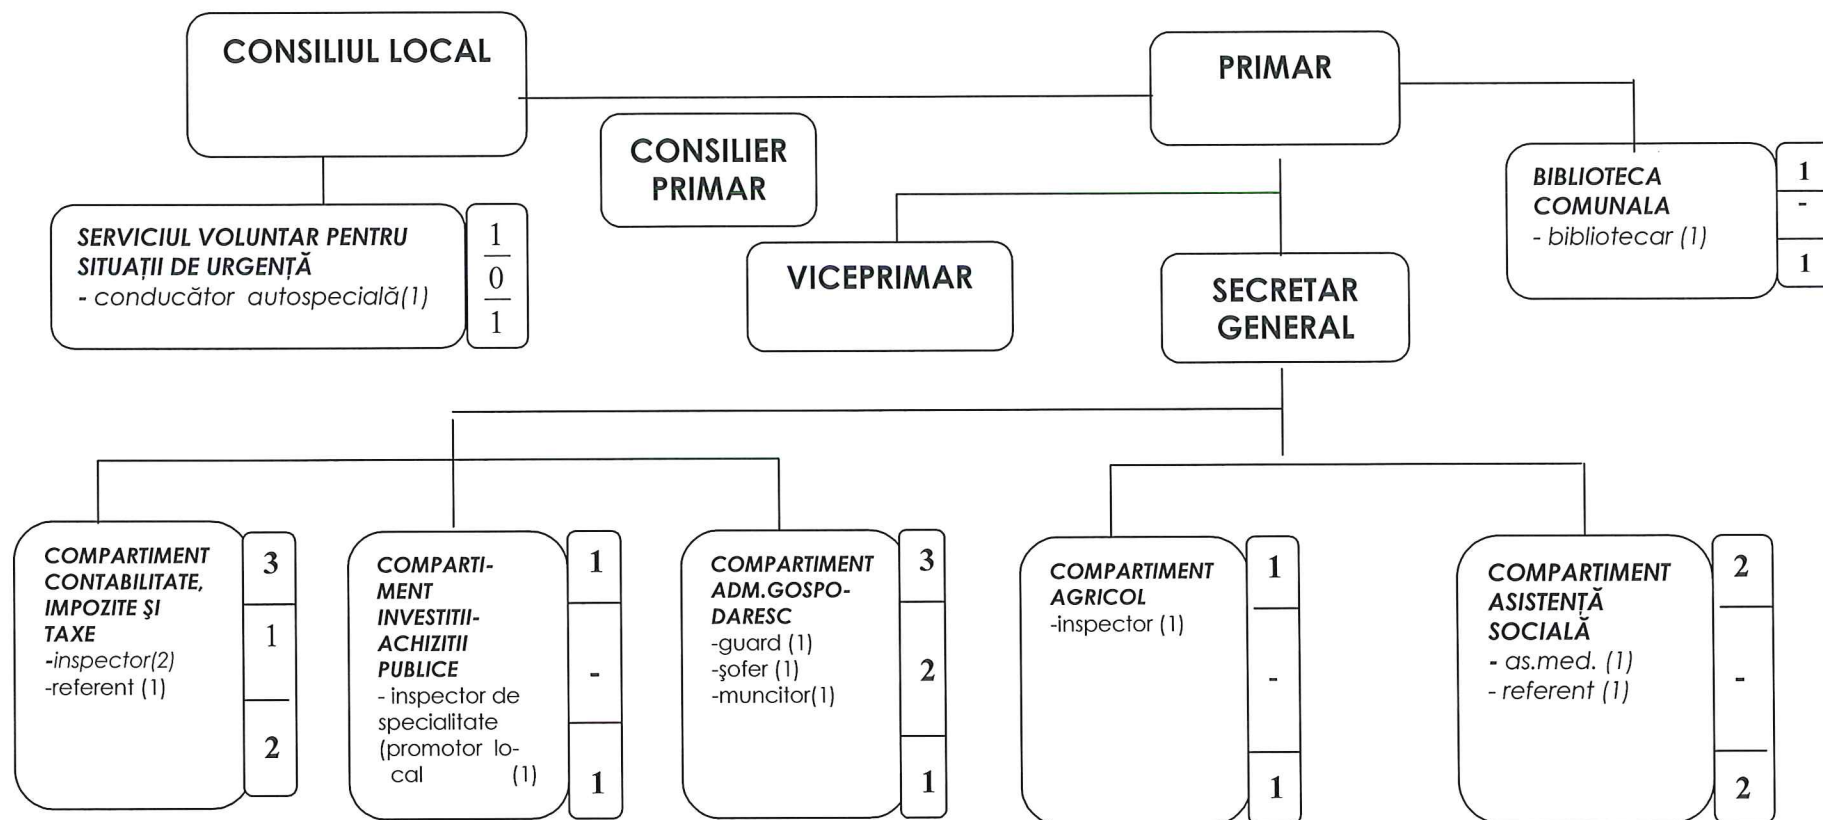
CONSILIUL LOCAL

PRIMAR

CONSILIER PRIMAR

BIBLIOTECA COMUNALA
- bibliotecar (1)

1
-
1

SERVICIUL VOLUNTAR PENTRU SITUAȚII DE URGENȚĂ
- conducător autospecială(1)

1
0
1

VICEPRIMAR

SECRETAR GENERAL

COMPARTIMENT CONTABILITATE, IMPOZITE ŞI TAXE
-inspector(2)
-referent (1)

3
1
2

COMPARTIMENT INVESTITII-ACHIZITII PUBLICE
- inspector de specialitate (promotor local (1)

1
-
1

COMPARTIMENT ADM.GOSPODARESC
-guard (1)
-şofer (1)
-muncitor(1)

3
2
1

COMPARTIMENT AGRICOL
-inspector (1)

1
-
1

COMPARTIMENT ASISTENȚĂ SOCIALĂ
- as.med. (1)
- referent (1)

2
-
2